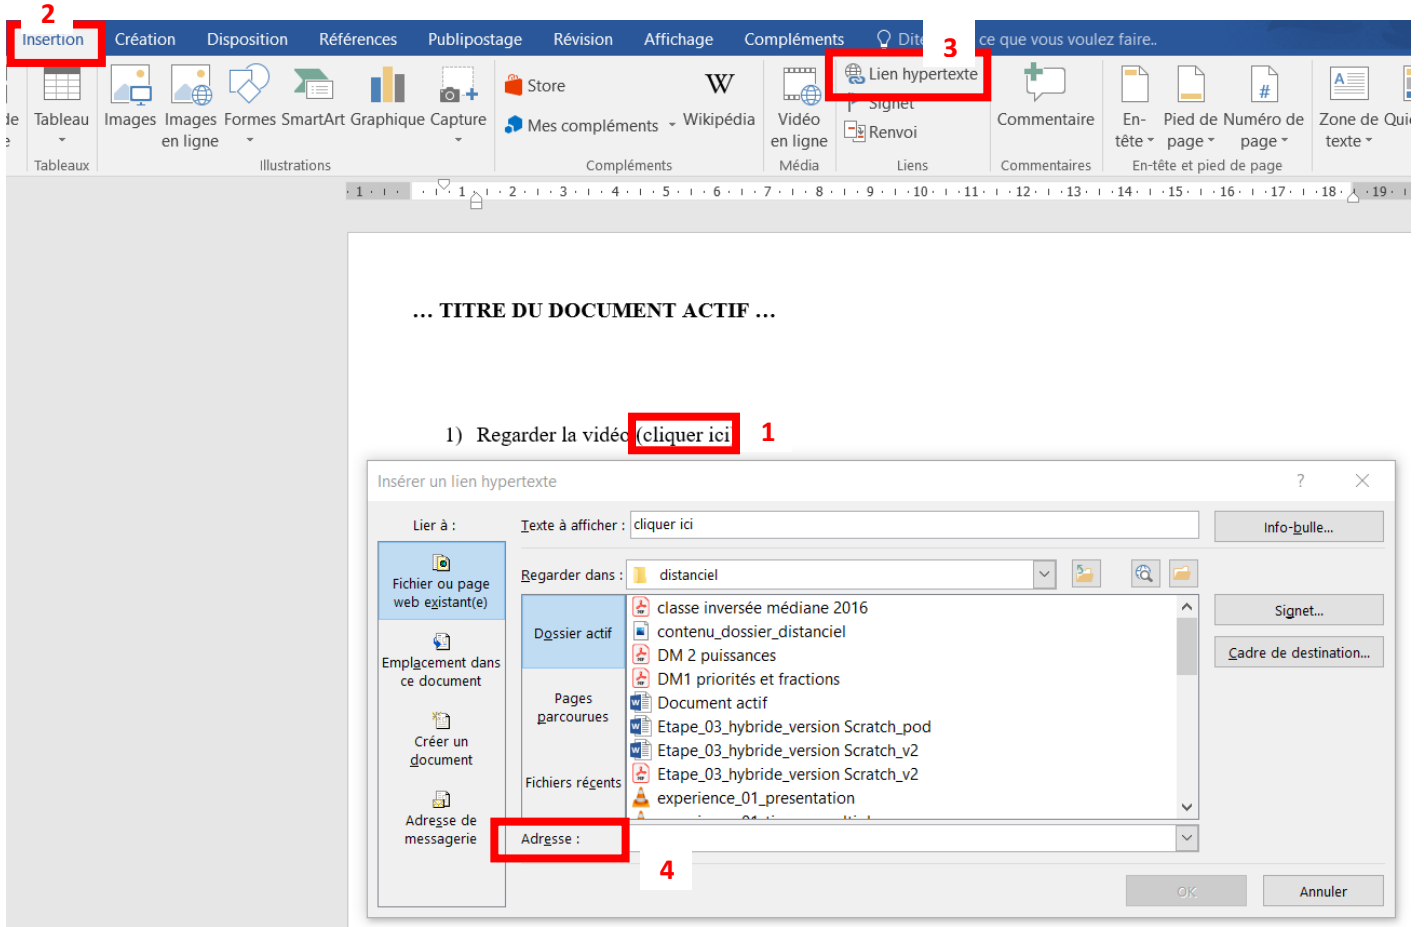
2
Insertion Création Disposition Références Publipostage Révision Affichage Compléments Dit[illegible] 3 ce que vous voulez faire..

de Tableau Images Images en ligne Formes SmartArt Graphique Capture Store Mes compléments Wikipédia Vidéo en ligne Lien hypertexte Signet Renvoi Commentaire En-tête Pied de page Numéro de page Zone de texte Qui

Tableaux Illustrations Compléments Média Liens Commentaires En-tête et pied de page

· 1 · · · 1 · 2 · 3 · 4 · 5 · 6 · 7 · 8 · 9 · 10 · 11 · 12 · 13 · 14 · 15 · 16 · 17 · 18 · 19 ·

… TITRE DU DOCUMENT ACTIF …

1) Regarder la vidéo (cliquer ici 1

Insérer un lien hypertexte ? ×

Lier à :
Fichier ou page web existant(e)
Emplacement dans ce document
Créer un document
Adresse de messagerie

Texte à afficher : cliquer ici
Info-bulle...
Regarder dans : distanciel
Dossier actif
Pages parcourues
Fichiers récents
classe inversée médiane 2016
contenu_dossier_distanciel
DM 2 puissances
DM1 priorités et fractions
Document actif
Etape_03_hybride_version Scratch_pod
Etape_03_hybride_version Scratch_v2
Etape_03_hybride_version Scratch_v2
experience_01_presentation
Signet...
Cadre de destination...
Adresse :
4
OK Annuler